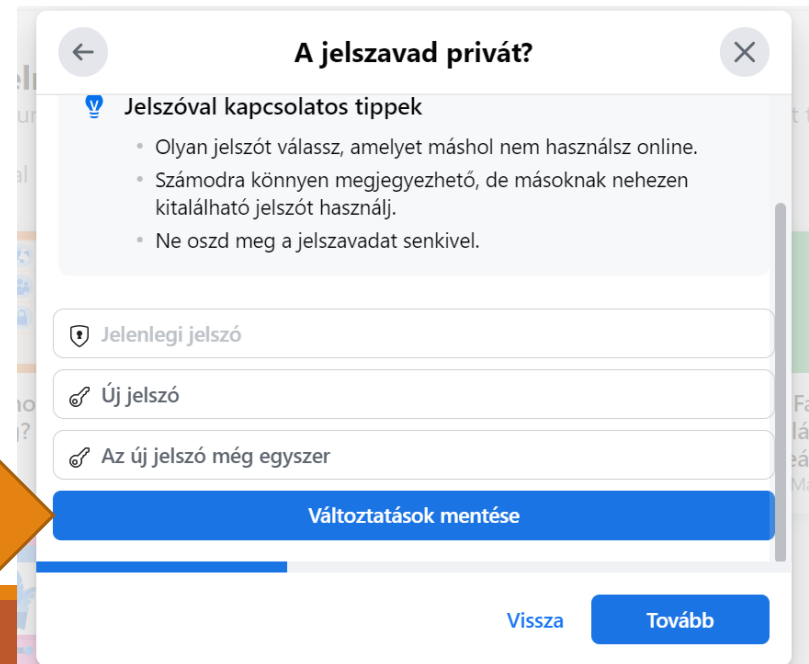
A jelszavad privát?

Jelszóval kapcsolatos tippek

• Olyan jelszót válassz, amelyet máshol nem használsz online.
• Számodra könnyen megjegyezhető, de másoknak nehezen kitalálható jelszót használj.
• Ne oszd meg a jelszavadat senkivel.

Jelenlegi jelszó

Új jelszó

Az új jelszó még egyszer

Változtatások mentése

Vissza

Tovább